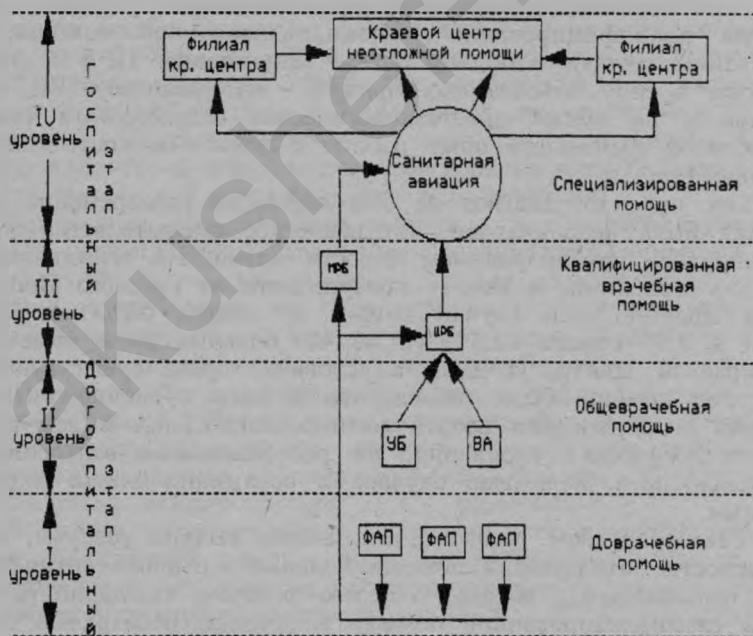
Филиал кр. центра

Краевой центр неотложной помощи

Филиал кр. центра

IV уровень

Госпитальный этап

Санитарная авиация

Специализированная помощь

МРБ

III уровень

Квалифицированная врачебная помощь

ЦРБ

II уровень

Догоспитальный этап

Общеврачебная помощь

УБ

ВА

I уровень

ФАП

ФАП

ФАП

Доврачебная помощь

akusher